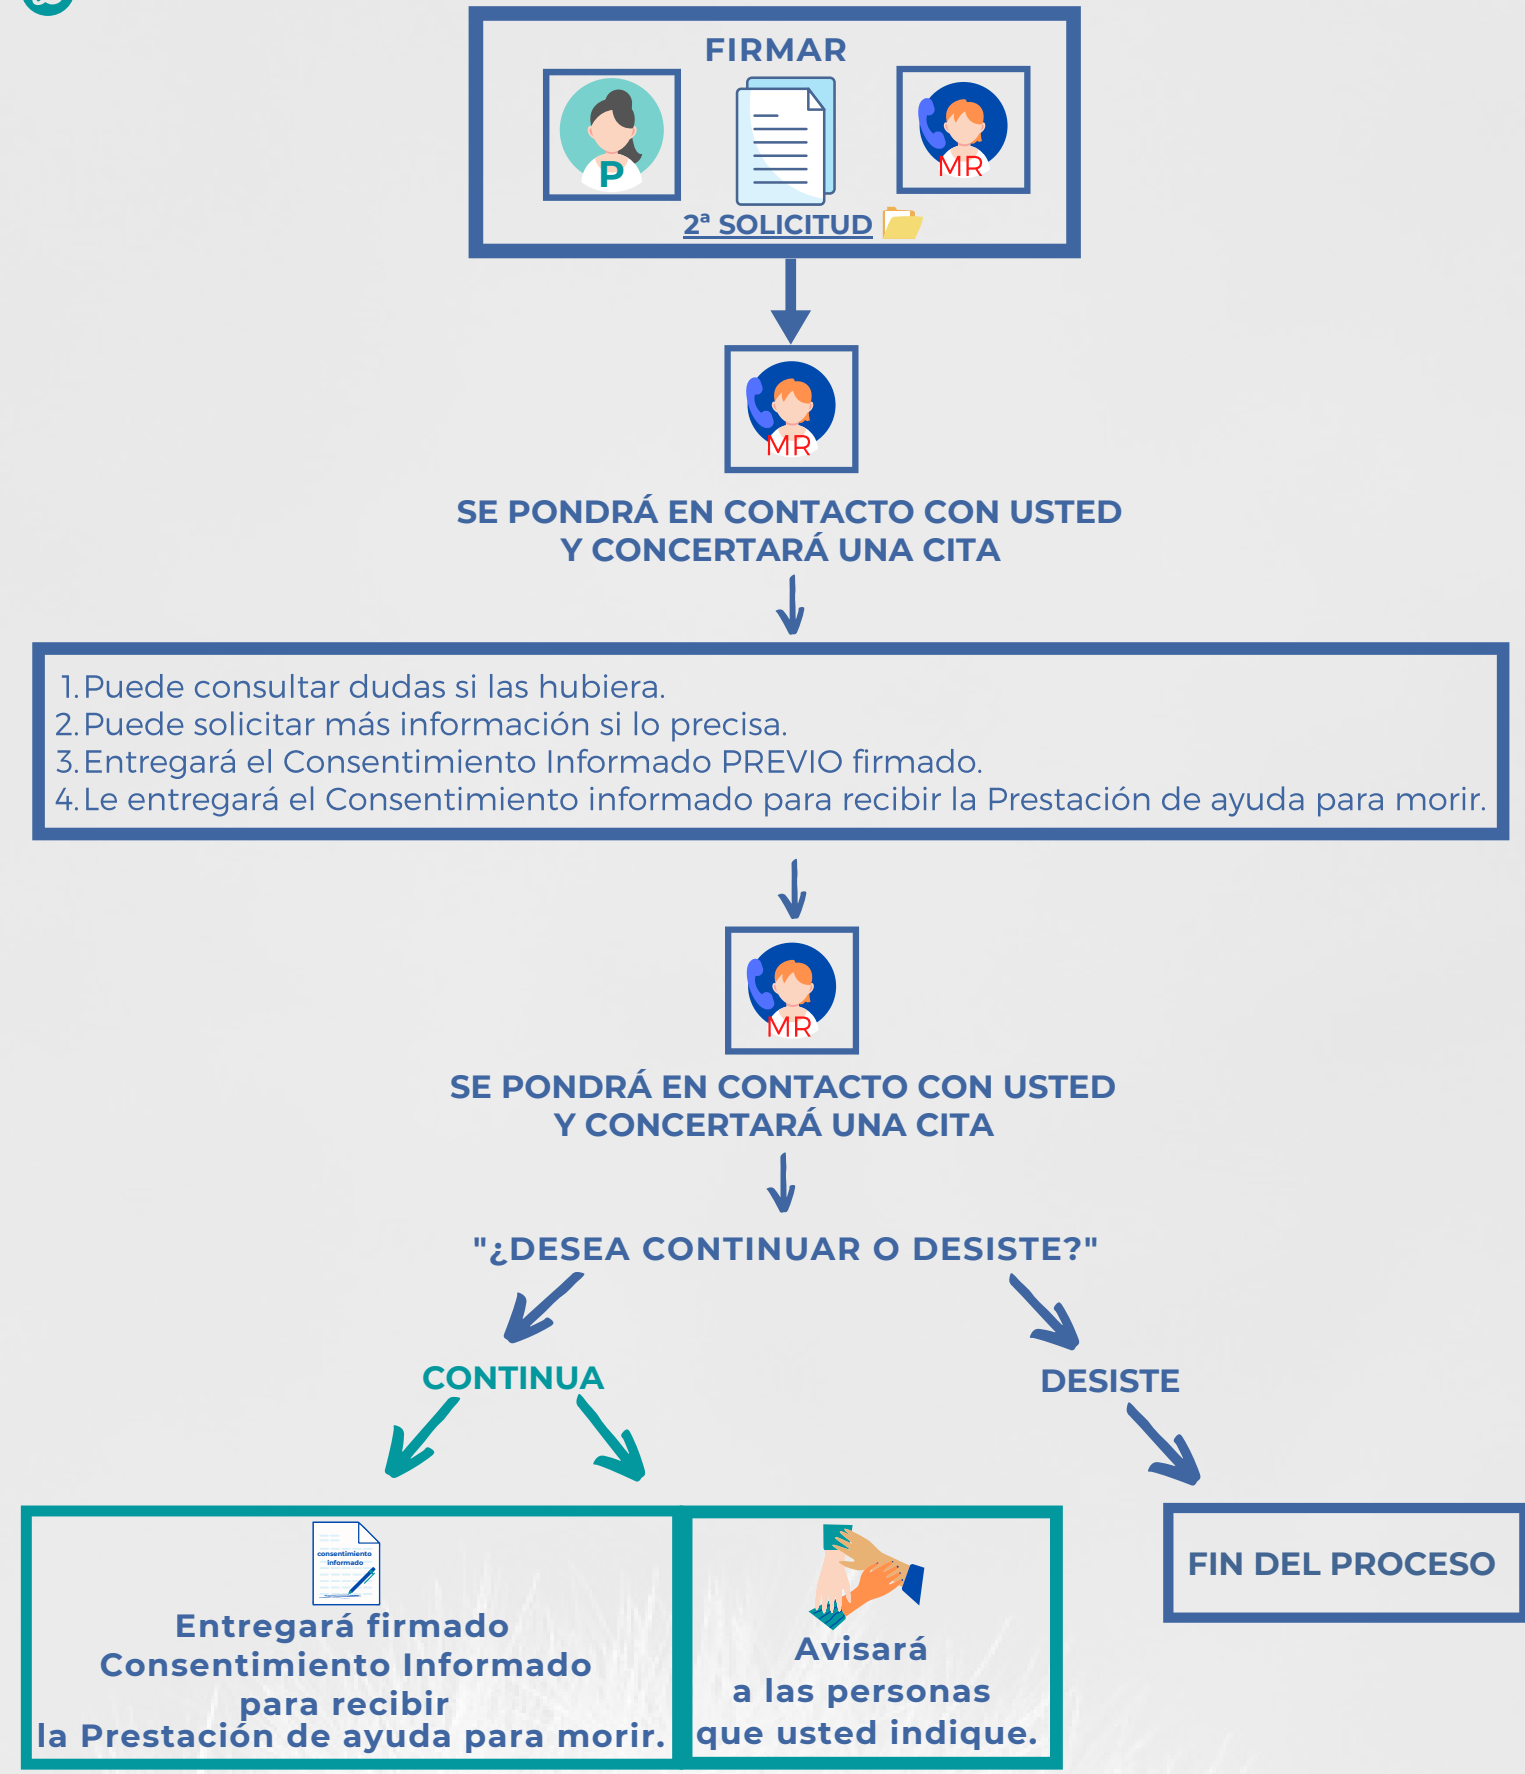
FIRMAR

P

MR

2ª SOLICITUD

MR

SE PONDRÁ EN CONTACTO CON USTED Y CONCERTARÁ UNA CITA

1. Puede consultar dudas si las hubiera.
2. Puede solicitar más información si lo precisa.
3. Entregará el Consentimiento Informado PREVIO firmado.
4. Le entregará el Consentimiento informado para recibir la Prestación de ayuda para morir.

MR

SE PONDRÁ EN CONTACTO CON USTED Y CONCERTARÁ UNA CITA

"¿DESEA CONTINUAR O DESISTE?"

CONTINUA

DESISTE

consentimiento informado

Entregará firmado Consentimiento Informado para recibir la Prestación de ayuda para morir.

Avisará a las personas que usted indique.

FIN DEL PROCESO